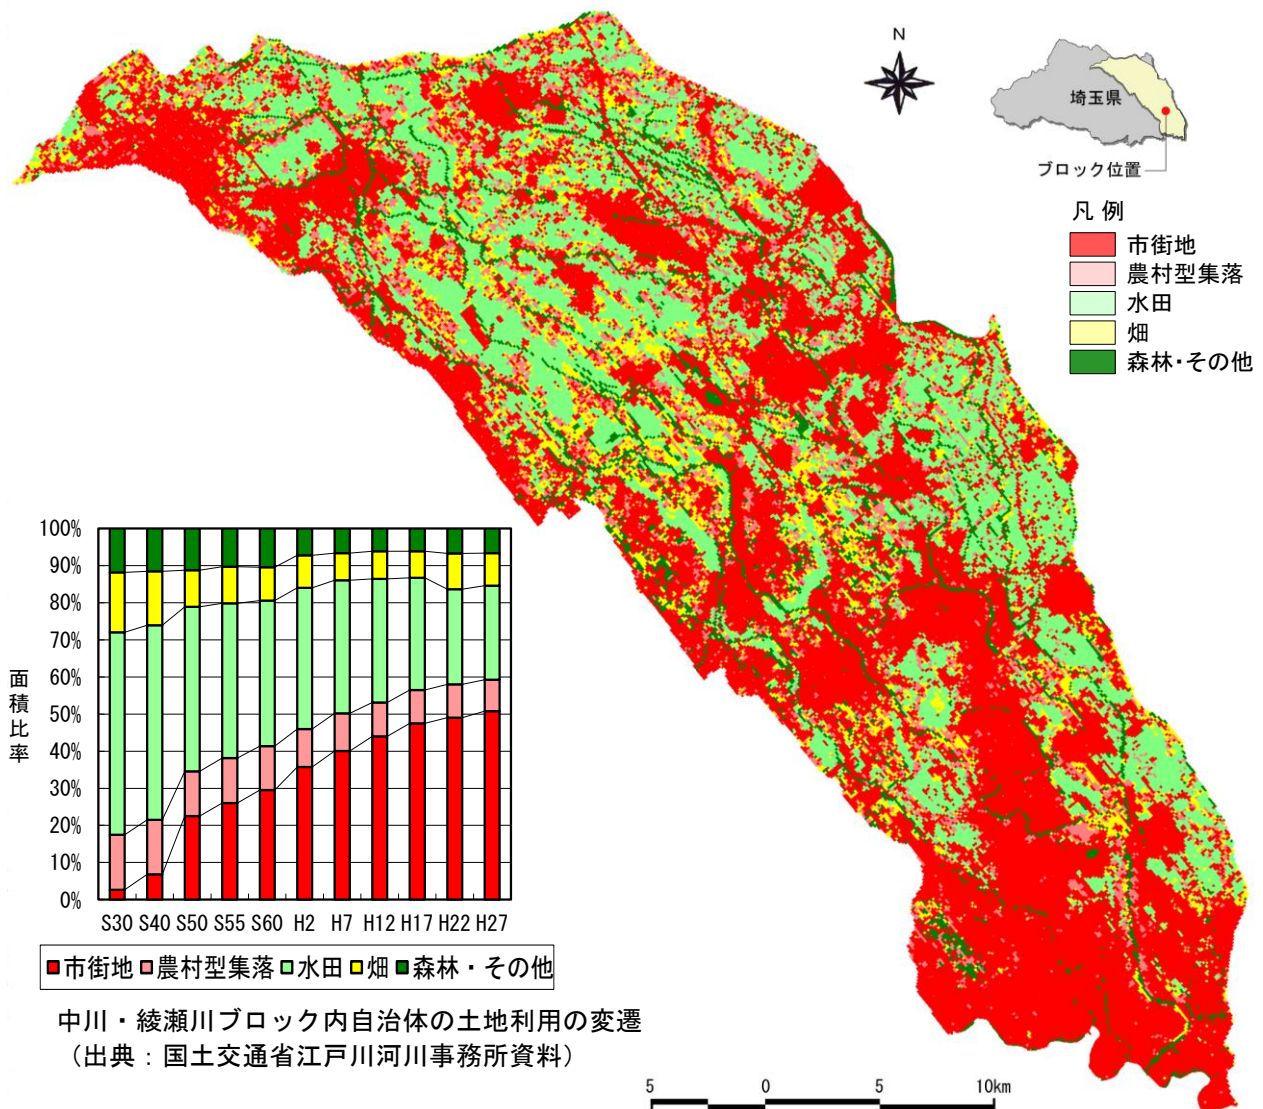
N

埼玉県

ブロック位置

凡 例
市街地
農村型集落
水田
畑
森林・その他

100%
90%
80%
70%
60%
50%
40%
30%
20%
10%
0%

面積比率

S30 S40 S50 S55 S60 H2 H7 H12 H17 H22 H27

■市街地 ■農村型集落 ■水田 ■畑 ■森林・その他

中川・綾瀬川ブロック内自治体の土地利用の変遷
（出典：国土交通省江戸川河川事務所資料）

5 0 5 10km